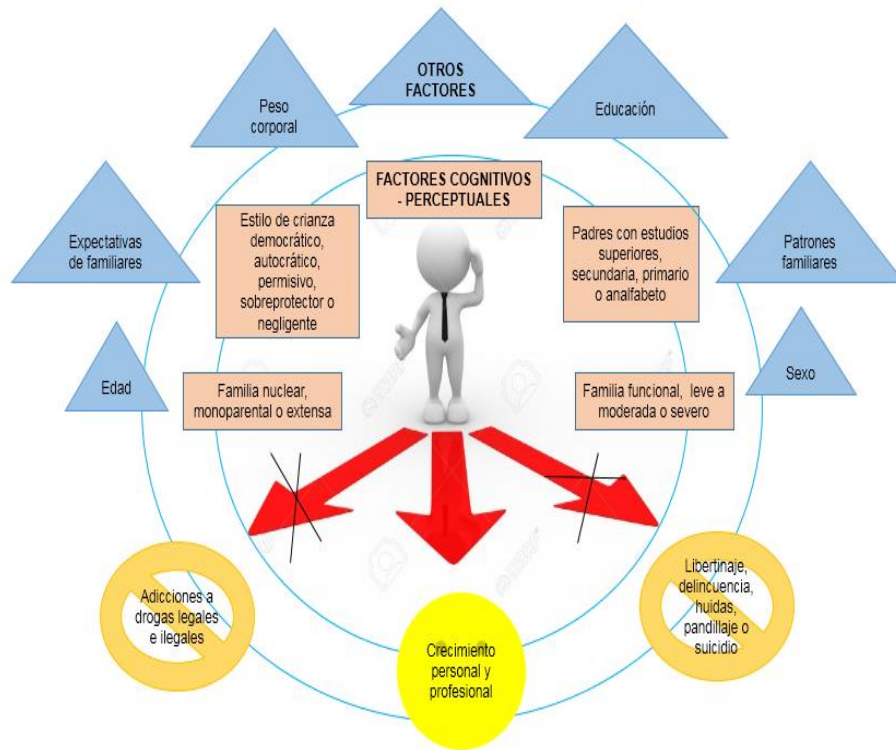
OTROS FACTORES

Peso corporal

Educación

FACTORES COGNITIVOS - PERCEPTUALES

Expectativas de familiares

Estilo de crianza democrático, autocrático, permisivo, sobreprotector o negligente

Padres con estudios superiores, secundaria, primario o analfabeto

Patrones familiares

Edad

Familia nuclear, monoparental o extensa

Familia funcional, leve a moderada o severo

Sexo

Adicciones a drogas legales e ilegales

Crecimiento personal y profesional

Libertinaje, delincuencia, huidas, pandillaje o suicidio